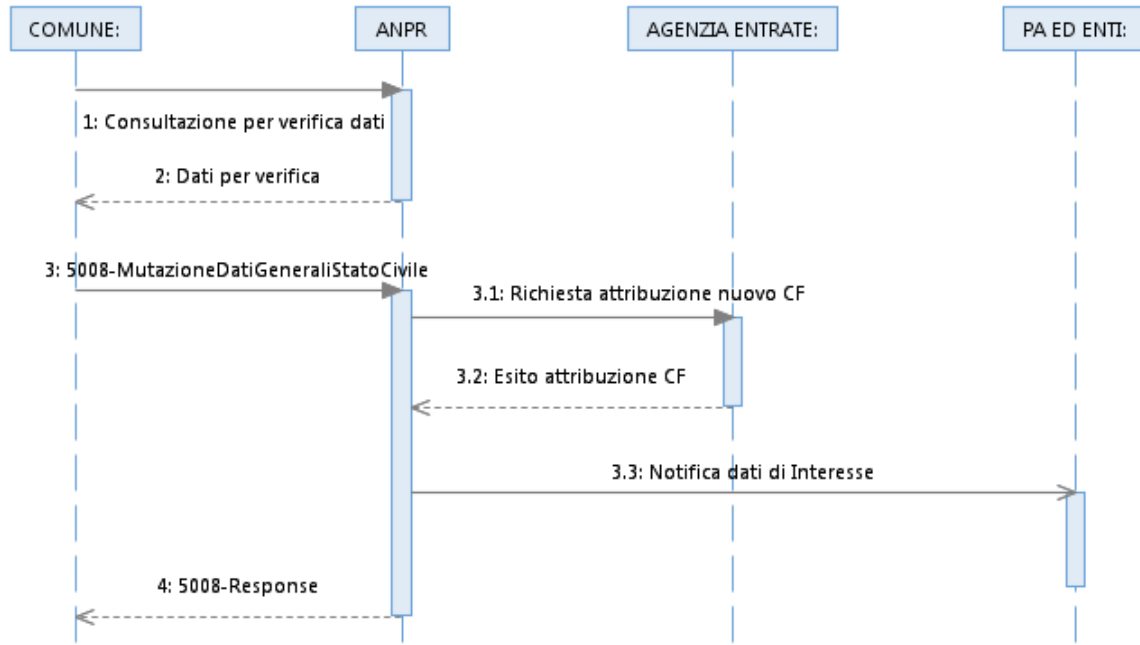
COMUNE:

ANPR

AGENZIA ENTRATE:

PA ED ENTI:

1: Consultazione per verifica dati

2: Dati per verifica

3: 5008-MutazioneDatiGeneraliStatoCivile

3.1: Richiesta attribuzione nuovo CF

3.2: Esito attribuzione CF

3.3: Notifica dati di Interesse

4: 5008-Response